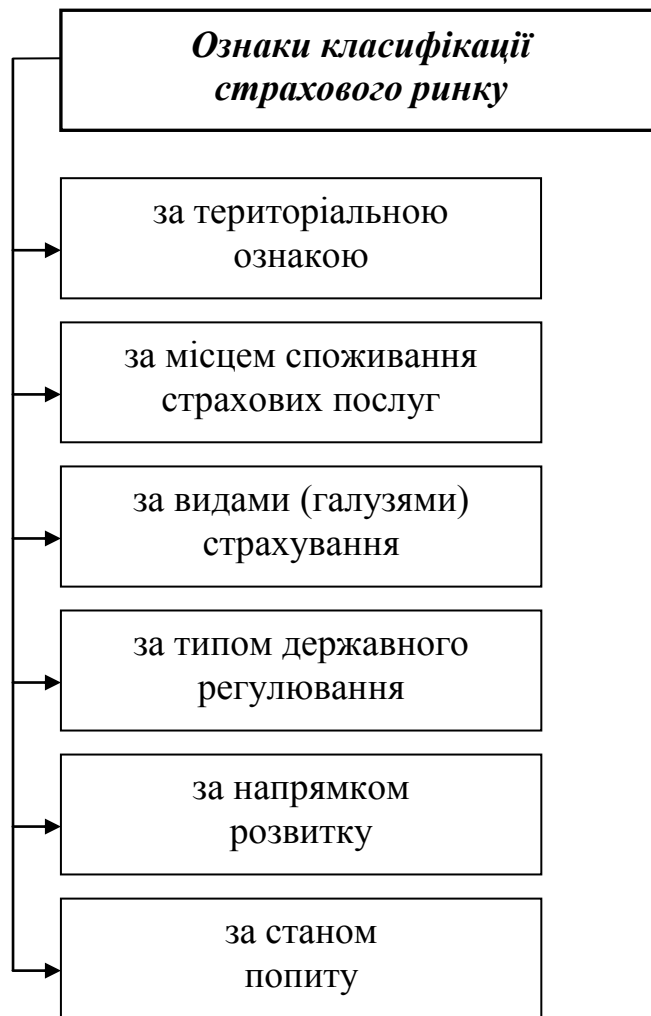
Ознаки класифікації страхового ринку

за територіальною ознакою

за місцем споживання страхових послуг

за видами (галузями) страхування

за типом державного регулювання

за напрямком розвитку

за станом попиту